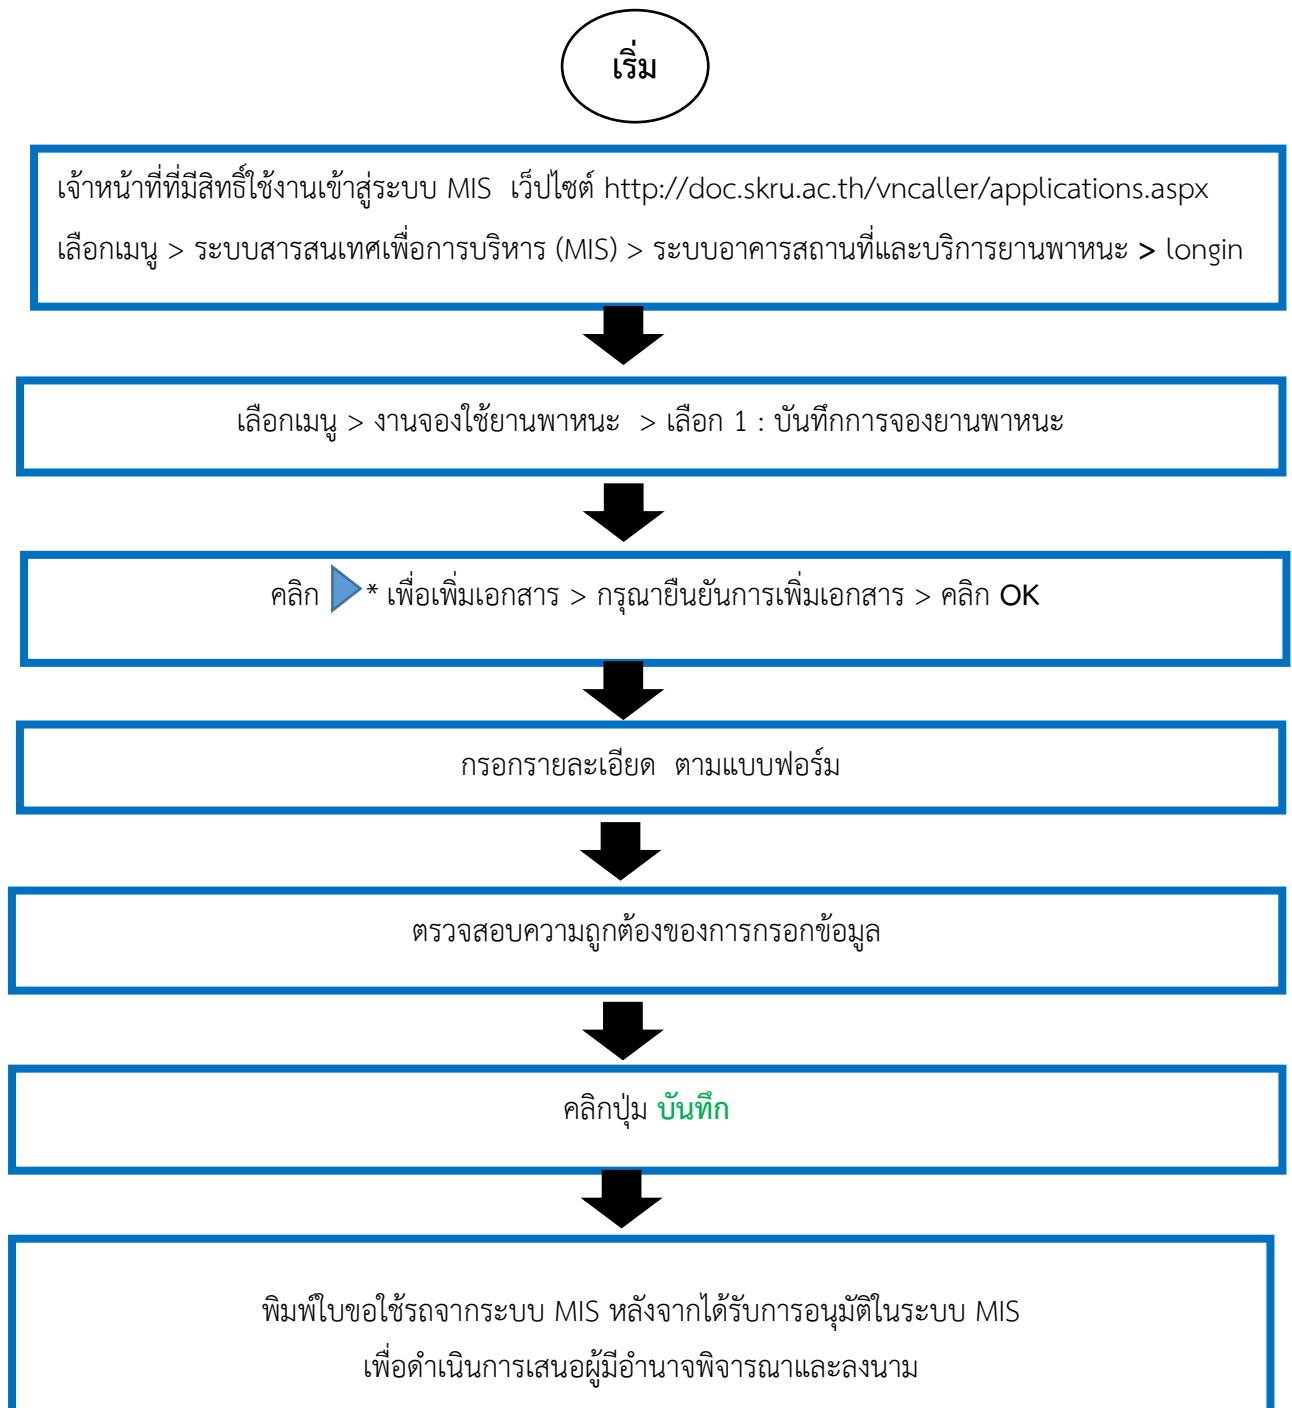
เริ่ม

เจ้าหน้าที่ที่มีสิทธิ์ใช้งานเข้าสู่ระบบ MIS เว็ปไซต์ http://doc.skru.ac.th/vncaller/applications.aspx
เลือกเมนู > ระบบสารสนเทศเพื่อการบริหาร (MIS) > ระบบอาคารสถานที่และบริการยานพาหนะ > longin

เลือกเมนู > งานจองใช้ยานพาหนะ > เลือก 1 : บันทึกการจองยานพาหนะ

คลิก * เพื่อเพิ่มเอกสาร > กรุณายืนยันการเพิ่มเอกสาร > คลิก OK

กรอกรายละเอียด ตามแบบฟอร์ม

ตรวจสอบความถูกต้องของการกรอกข้อมูล

คลิกปุ่ม บันทึก

พิมพ์ใบขอใช้รถจากระบบ MIS หลังจากได้รับการอนุมัติในระบบ MIS
เพื่อดำเนินการเสนอผู้มีอำนาจพิจารณาและลงนาม